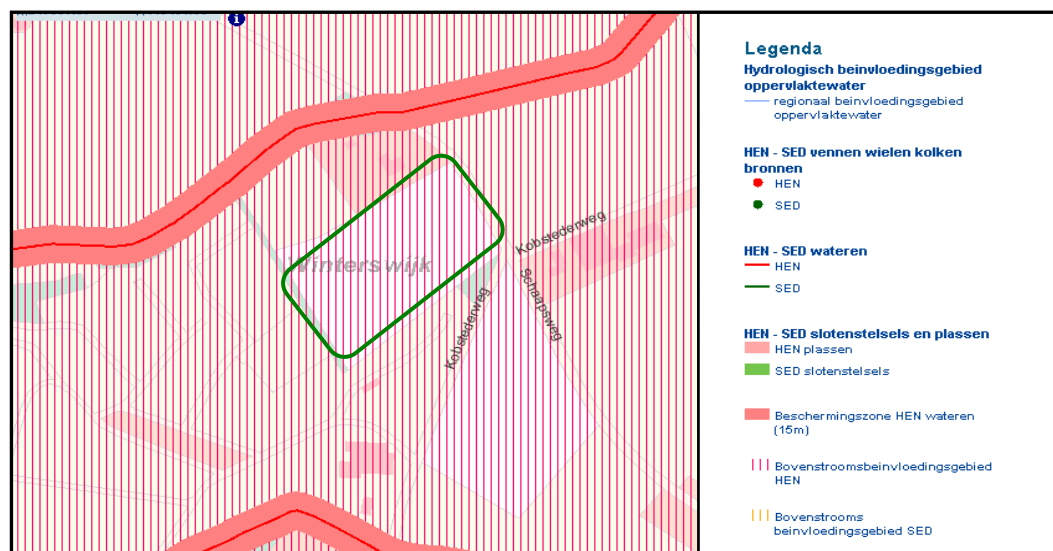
i

Winterswijk

Kobstederweg

Kobstederweg

Schaapsweg

Legenda

Hydrologisch beinvloedingsgebied oppervlaktewater

regionaal beinvloedingsgebied oppervlaktewater

HEN - SED vennen wielen kolken bronnen

HEN

SED

HEN - SED wateren

HEN

SED

HEN - SED slotenstelsels en plassen

HEN plassen

SED slotenstelsels

Beschermingszone HEN wateren (15m)

Bovenstroomsbeinvloedingsgebied HEN

Bovenstrooms beinvloedingsgebied SED